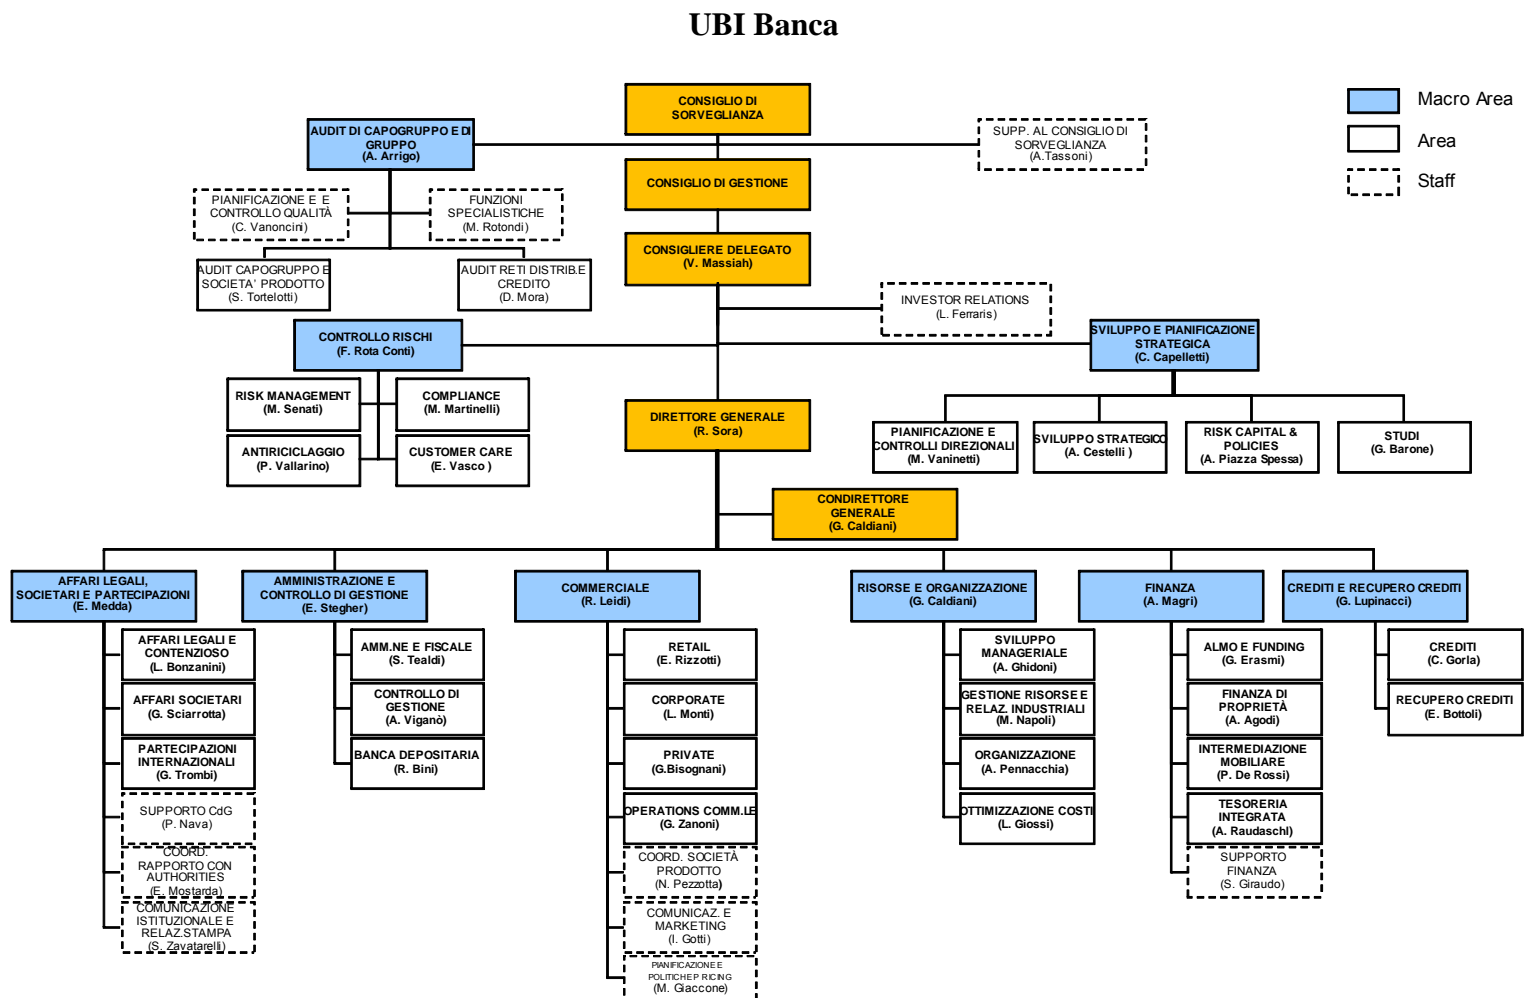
UBI Banca

Macro Area
Area
Staff

CONSIGLIO DI SORVEGLIANZA

AUDIT DI CAPOGRUPPO E DI GRUPPO
(A. Arrigo)

SUPP. AL CONSIGLIO DI SORVEGLIANZA
(A.Tassoni)

CONSIGLIO DI GESTIONE

PIANIFICAZIONE E E CONTROLLO QUALITÀ
(C. Vanoncini)

FUNZIONI SPECIALISTICHE
(M. Rotondi)

CONSIGLIERE DELEGATO
(V. Massiah)

AUDIT CAPOGRUPPO E SOCIETA' PRODOTTO
(S. Tortelotti)

AUDIT RETI DISTRIB.E CREDITO
(D. Mora)

INVESTOR RELATIONS
(L. Ferraris)

CONTROLLO RISCHI
(F. Rota Conti)

SVILUPPO E PIANIFICAZIONE STRATEGICA
(C. Capelletti)

RISK MANAGEMENT
(M. Senati)

COMPLIANCE
(M. Martinelli)

ANTIRICICLAGGIO
(P. Vallarino)

CUSTOMER CARE
(E. Vasco )

DIRETTORE GENERALE
(R. Sora)

PIANIFICAZIONE E CONTROLLI DIREZIONALI
(M. Vaninetti)

SVILUPPO STRATEGICO
(A. Cestelli )

RISK CAPITAL & POLICIES
(A. Piazza Spessa)

STUDI
(G. Barone)

CONDIRETTORE GENERALE
(G. Caldiani)

AFFARI LEGALI, SOCIETARI E PARTECIPAZIONI
(E. Medda)

AFFARI LEGALI E CONTENZIOSO
(L. Bonzanini)

AFFARI SOCIETARI
(G. Sciarrotta)

PARTECIPAZIONI INTERNAZIONALI
(G. Trombi)

SUPPORTO CdG
(P. Nava)

COORD. RAPPORTO CON AUTHORITIES
(E. Mostarda)

COMUNICAZIONE ISTITUZIONALE E RELAZ.STAMPA
(S. Zavatarelli)

AMMINISTRAZIONE E CONTROLLO DI GESTIONE
(E. Stegher)

AMM.NE E FISCALE
(S. Tealdi)

CONTROLLO DI GESTIONE
(A. Viganò)

BANCA DEPOSITARIA
(R. Bini)

COMMERCIALE
(R. Leidi)

RETAIL
(E. Rizzotti)

CORPORATE
(L. Monti)

PRIVATE
(G.Bisognani)

OPERATIONS COMM.LE
(G. Zanoni)

COORD. SOCIETÀ PRODOTTO
(N. Pezzotta)

COMUNICAZ. E MARKETING
(I. Gotti)

PIANIFICAZIONE E POLITICHE PRICING
(M. Giaccone)

RISORSE E ORGANIZZAZIONE
(G. Caldiani)

SVILUPPO MANAGERIALE
(A. Ghidoni)

GESTIONE RISORSE E RELAZ. INDUSTRIALI
(M. Napoli)

ORGANIZZAZIONE
(A. Pennacchia)

OTTIMIZZAZIONE COSTI
(L. Giossi)

FINANZA
(A. Magri)

ALMO E FUNDING
(G. Erasmi)

FINANZA DI PROPRIETÀ
(A. Agodi)

INTERMEDIAZIONE MOBILIARE
(P. De Rossi)

TESORERIA INTEGRATA
(A. Raudaschl)

SUPPORTO FINANZA
(S. Giraudo)

CREDITI E RECUPERO CREDITI
(G. Lupinacci)

CREDITI
(C. Gorla)

RECUPERO CREDITI
(E. Bottoli)